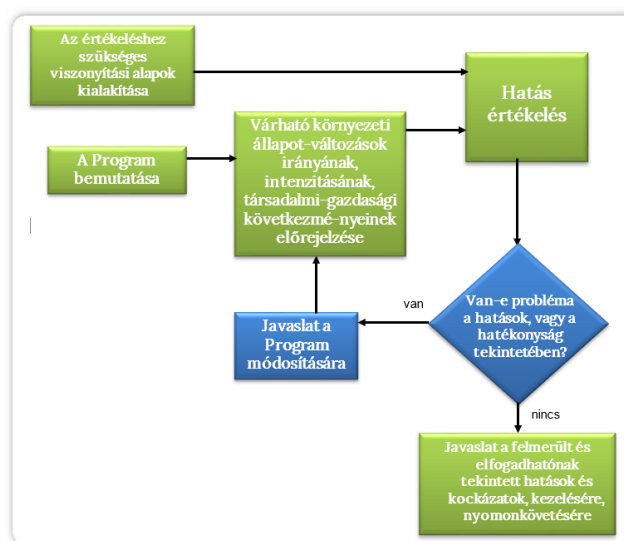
Az értékeléshez szükséges viszonyítási alapok kialakítása

Hatás értékelés

A Program bemutatása

Várható környezeti állapot–változások irányának, intenzitásának, társadalmi–gazdasági következmé–nyeinek előrejelzése

van

Javaslat a Program módosítására

Van–e probléma a hatások, vagy a hatékonyság tekintetében?

nincs

Javaslat a felmerült és elfogadhatónak tekintett hatások és kockázatok, kezelésére, nyomonkövetésére